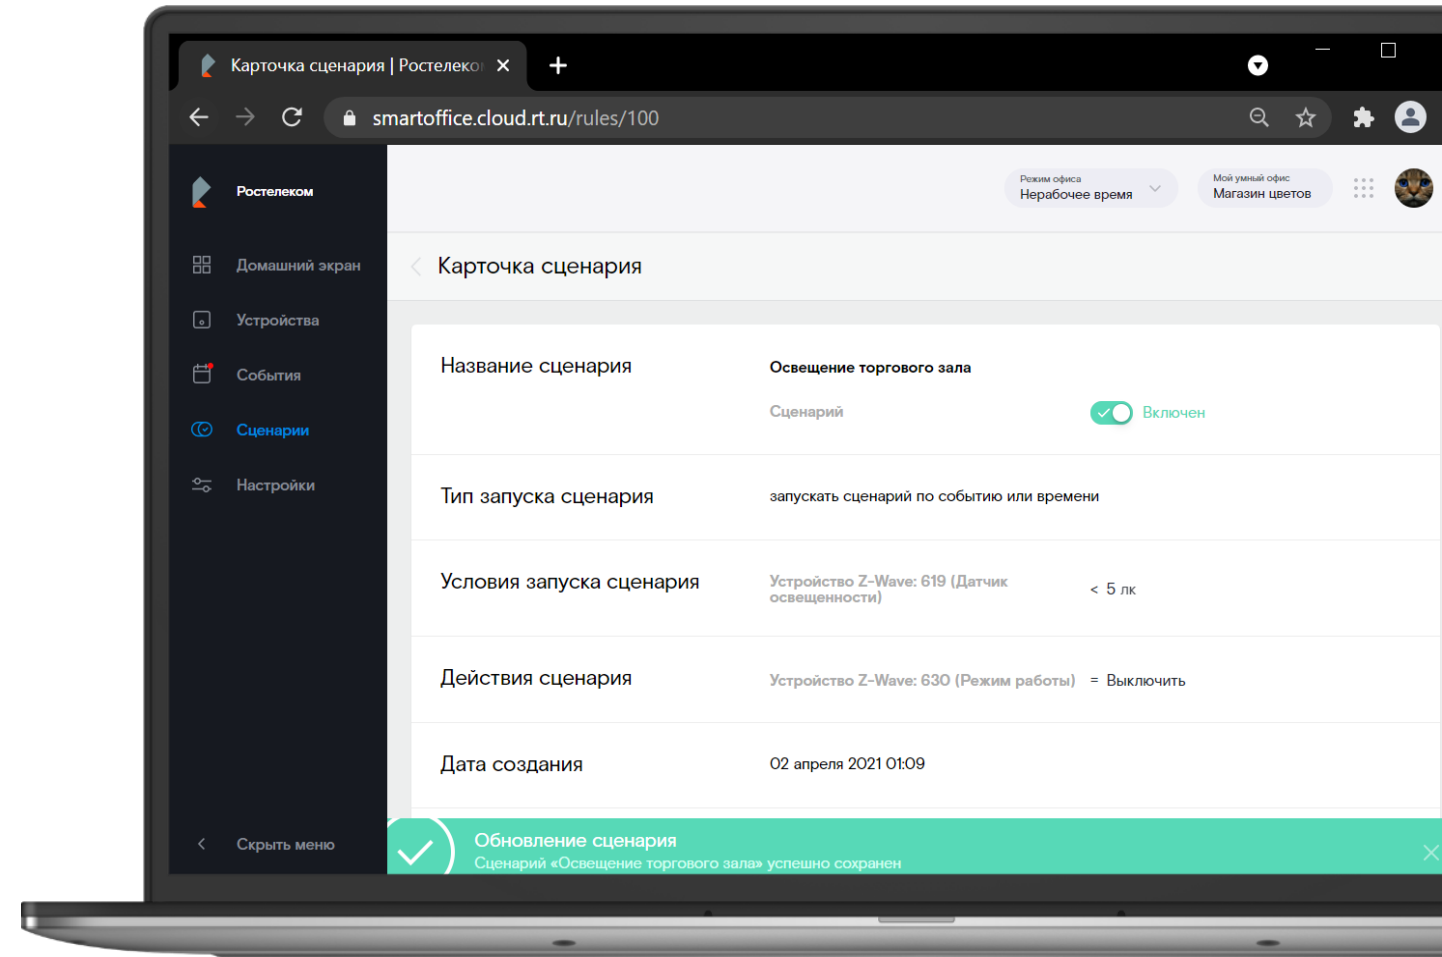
Карточка сценария | Ростелеко ×

smartoffice.cloud.rt.ru/rules/100

Ростелеком

Домашний экран

Устройства

События

Сценарии

Настройки

Скрыть меню

Режим офиса
Нерабочее время

Мой умный офис
Магазин цветов

Карточка сценария

Название сценария

Освещение торгового зала

Сценарий

Включен

Тип запуска сценария

запускать сценарий по событию или времени

Условия запуска сценария

Устройство Z-Wave: 619 (Датчик освещенности)

< 5 лк

Действия сценария

Устройство Z-Wave: 630 (Режим работы)

= Выключить

Дата создания

02 апреля 2021 01:09

Обновление сценария

Сценарий «Освещение торгового зала» успешно сохранен